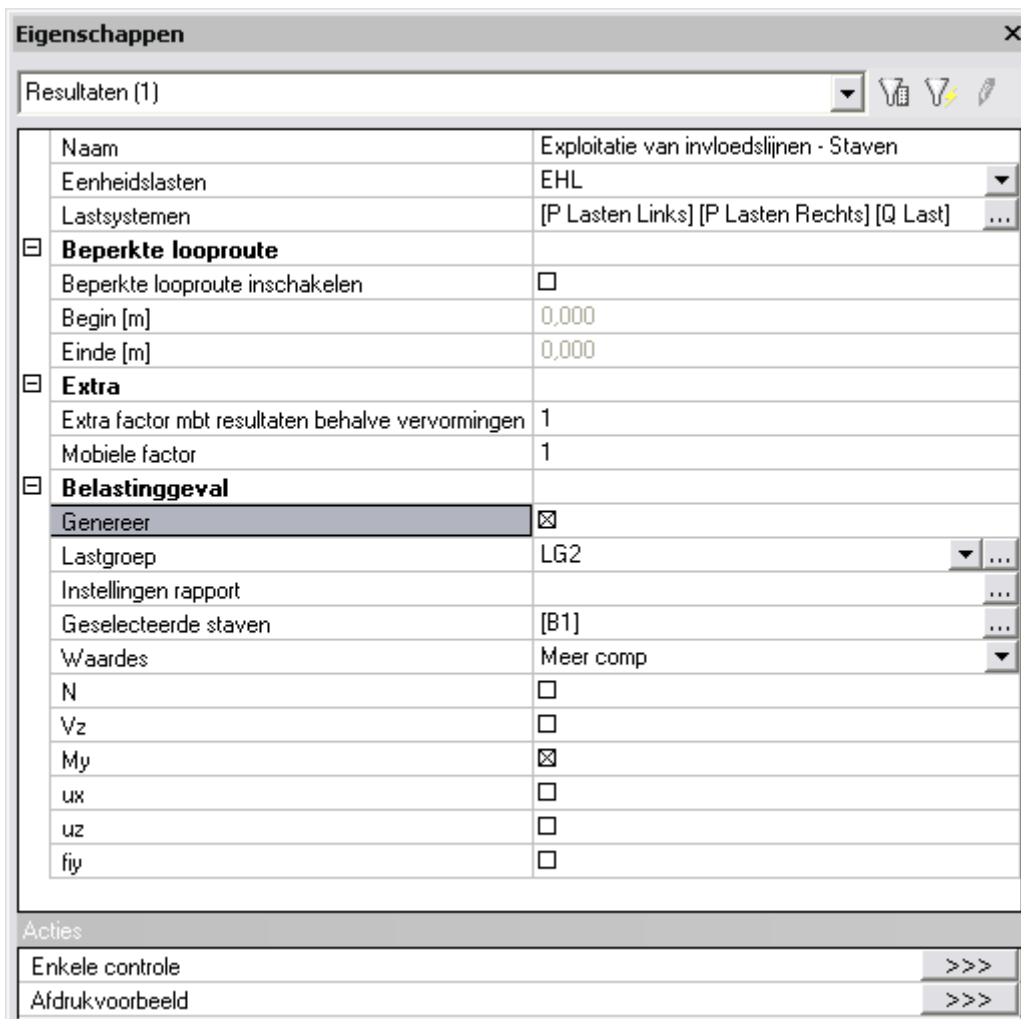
Eigenschappen ×

Resultaten (1)

| | |
|---|---|
| Naam | Exploitatie van invloedslijnen - Staven |
| Eenheidslasten | EHL |
| Lastsystemen | [P Lasten Links] [P Lasten Rechts] [Q Last] ... |
| **Beperkte looproute** | |
| Beperkte looproute inschakelen | ☐ |
| Begin [m] | 0,000 |
| Einde [m] | 0,000 |
| **Extra** | |
| Extra factor mbt resultaten behalve vervormingen | 1 |
| Mobiele factor | 1 |
| **Belastinggeval** | |
| Genereer | ☒ |
| Lastgroep | LG2 ... |
| Instellingen rapport | ... |
| Geselecteerde staven | [B1] ... |
| Waardes | Meer comp |
| N | ☐ |
| Vz | ☐ |
| My | ☒ |
| ux | ☐ |
| uz | ☐ |
| fiy | ☐ |

Acties

Enkele controle >>>

Afdrukvoorbeeld >>>